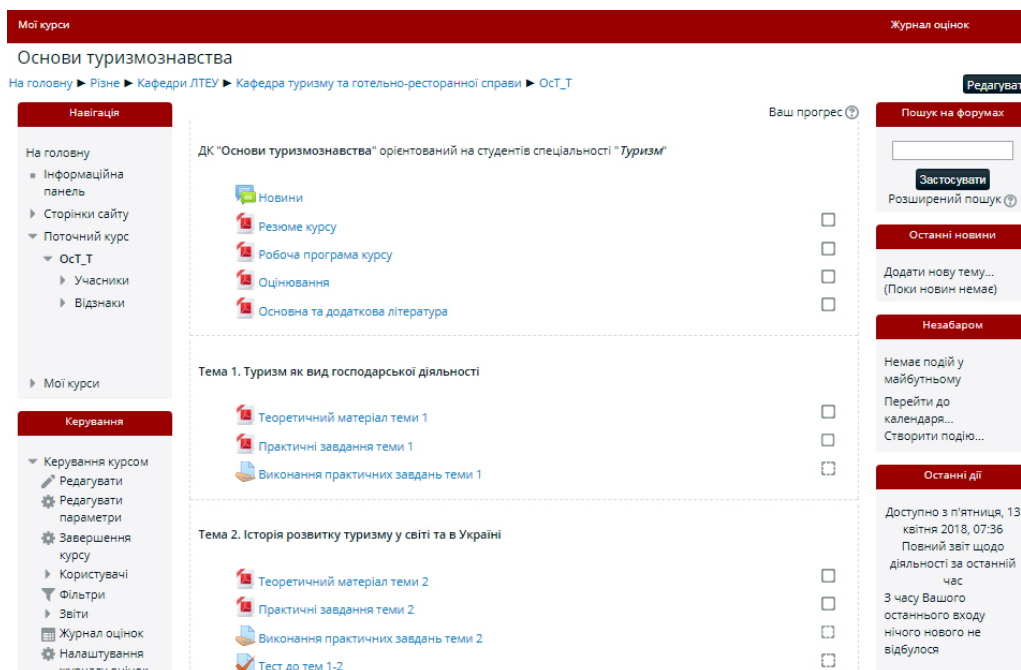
Мої курси

Журнал оцінок

Основи туризмознавства

На головну ► Різне ► Кафедри ЛТЕУ ► Кафедра туризму та готельно-ресторанної справи ► ОсТ_Т

Редагувати

Навігація

На головну
Інформаційна панель
Сторінки сайту
Поточний курс
ОсТ_Т
Учасники
Відзнаки
Мої курси

Керування

Керування курсом
Редагувати
Редагувати параметри
Завершення курсу
Користувачі
Фільтри
Звіти
Журнал оцінок
Налаштування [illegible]

Ваш прогрес

ДК "Основи туризмознавства" орієнтований на студентів спеціальності "*Туризм*"

Новини
Резюме курсу
Робоча програма курсу
Оцінювання
Основна та додаткова література

Тема 1. Туризм як вид господарської діяльності

Теоретичний матеріал теми 1
Практичні завдання теми 1
Виконання практичних завдань теми 1

Тема 2. Історія розвитку туризму у світі та в Україні

Теоретичний матеріал теми 2
Практичні завдання теми 2
Виконання практичних завдань теми 2
Тест до тем 1-2

Пошук на форумах

Застосувати
Розширений пошук

Останні новини

Додати нову тему...
(Поки новин немає)

Незабаром

Немає подій у майбутньому
Перейти до календаря...
Створити подію...

Останні дії

Доступно з п'ятниця, 13 квітня 2018, 07:36
Повний звіт щодо діяльності за останній час
З часу Вашого останнього входу нічого нового не відбулося